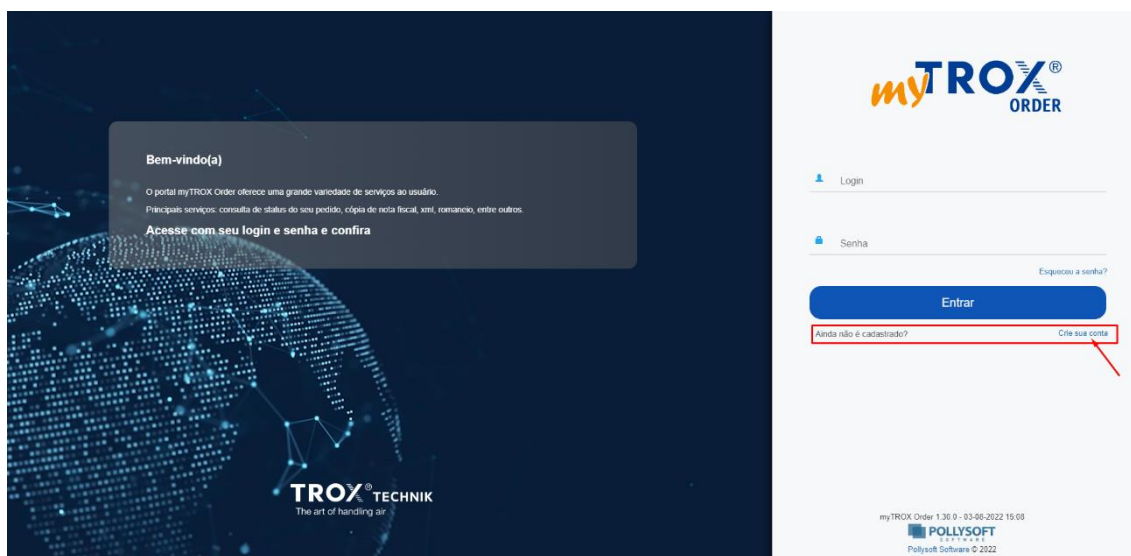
Bem-vindo(a)

O portal myTROX Order oferece uma grande variedade de serviços ao usuário.

Principais serviços: consulta de status do seu pedido, cópia de nota fiscal, xml, romaneio, entre outros.

Acesse com seu login e senha e confira

TROX® TECHNIK
The art of handling air

myTROX® ORDER

Login

Senha

Esqueceu a senha?

Entrar

Ainda não é cadastrado? Crie sua conta

myTROX Order 1.30.0 - 03-08-2022 15:08
POLLYSOFT SOFTWARE
Pollysoft Software © 2022